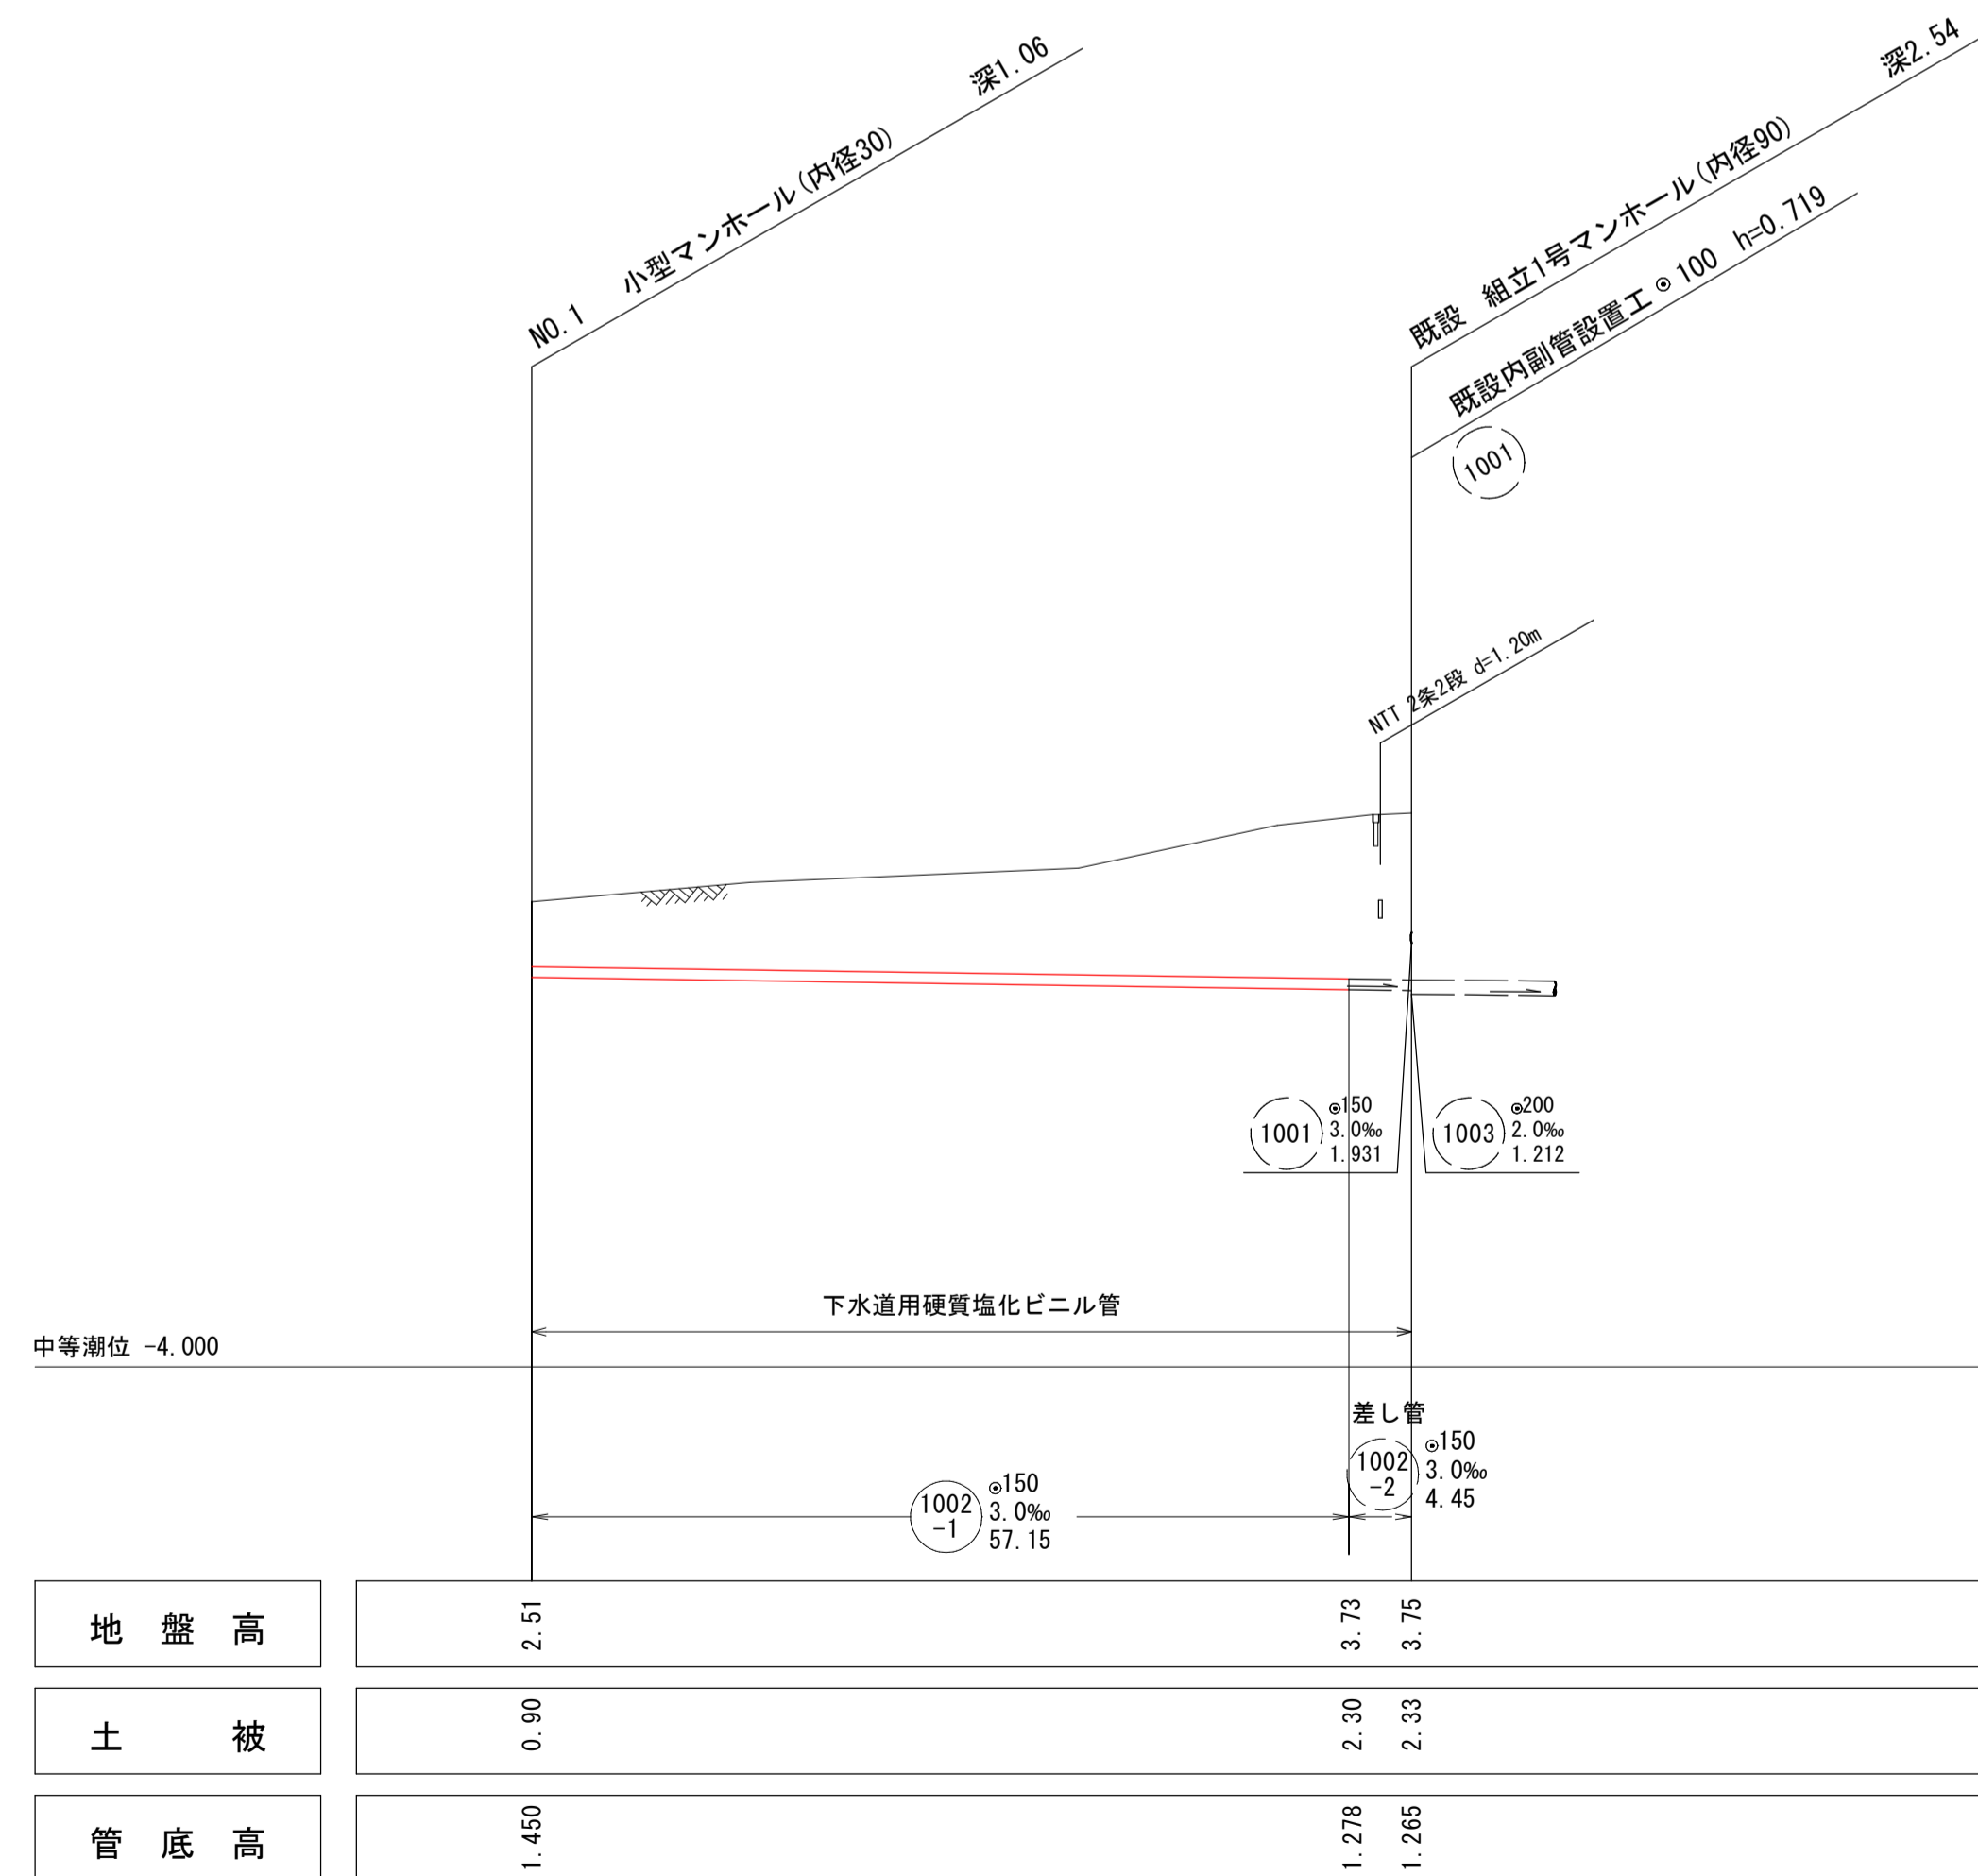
NO.1　小型マンホール(内径30)　深1.06

既設　組立1号マンホール(内径90)　深2.54

既設内副管設置工 ⊙100　h=0.719

1001

NTT 2条2段 d=1.20m

1001　⊙150　3.0‰　1.931

1003　⊙200　2.0‰　1.212

下水道用硬質塩化ビニル管

中等潮位 -4.000

差し管

1002 -2　⊙150　3.0‰　4.45

1002 -1　⊙150　3.0‰　57.15

| 地 盤 高 | 2.51 | 3.73 | 3.75 |
|---|---|---|---|
| 土 被 | 0.90 | 2.30 | 2.33 |
| 管 底 高 | 1.450 | 1.278 | 1.265 |